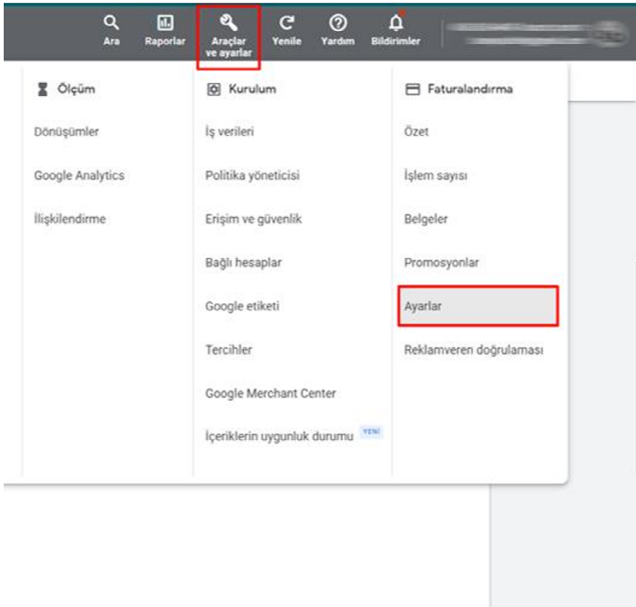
Ara Raporlar Araçlar ve ayarlar Yenile Yardım Bildirimler

Ölçüm
Dönüşümler
Google Analytics
İlişkilendirme

Kurulum
İş verileri
Politika yöneticisi
Erişim ve güvenlik
Bağlı hesaplar
Google etiketi
Tercihler
Google Merchant Center
İçeriklerin uygunluk durumu YENİ

Faturalandırma
Özet
İşlem sayısı
Belgeler
Promosyonlar
Ayarlar
Reklamveren doğrulaması